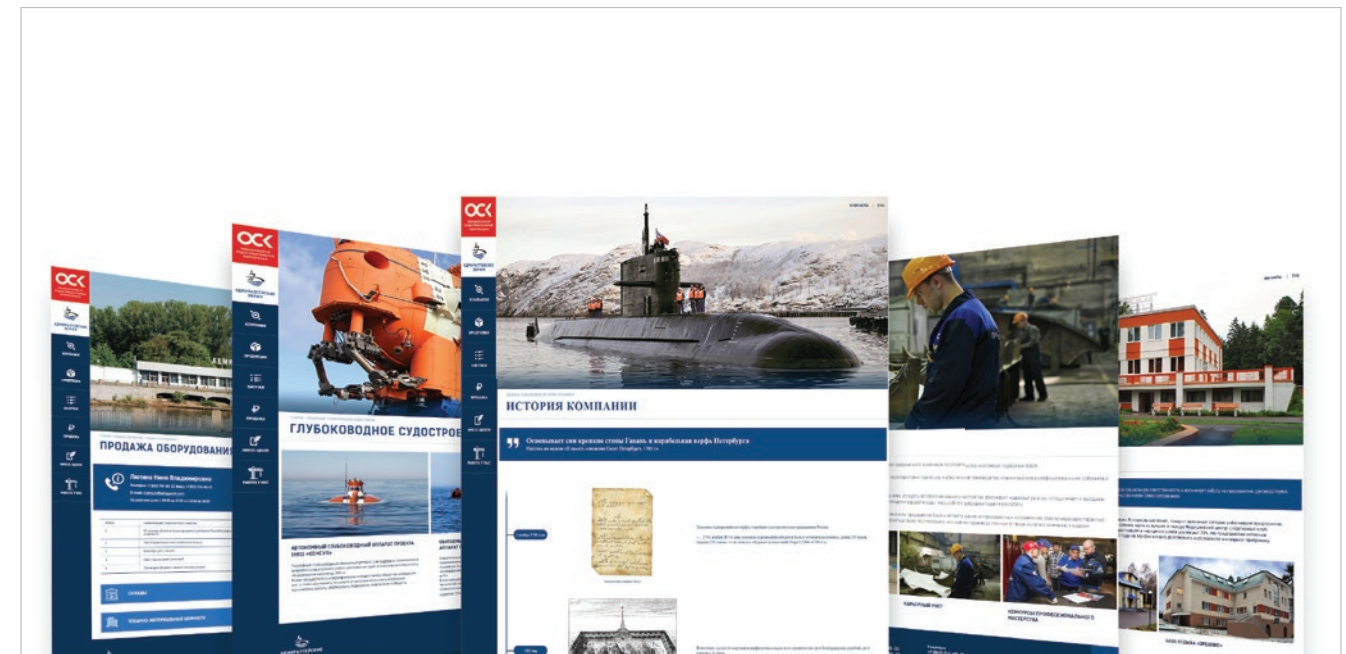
ОСК

ПРОДАЖА ОБОРУДОВАНИЯ

Пегова Нина Владимировна

ОСК

ГЛУБОКОВОДНОЕ СУДОСТРО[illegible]

АВТОНОМНЫЙ ГЛУБОКОВОДНЫЙ АППАРАТ ПРОЕКТА 18810 «КОНСУЛ»

ОСК

ИСТОРИЯ КОМПАНИИ

Основывает сия крепкие стены Гавань и корабельная верфь Петербурга

КАРЬЕРНЫЙ РОСТ

КОНКУРСЫ ПРОФЕССИОНАЛЬНОГО МАСТЕРСТВА